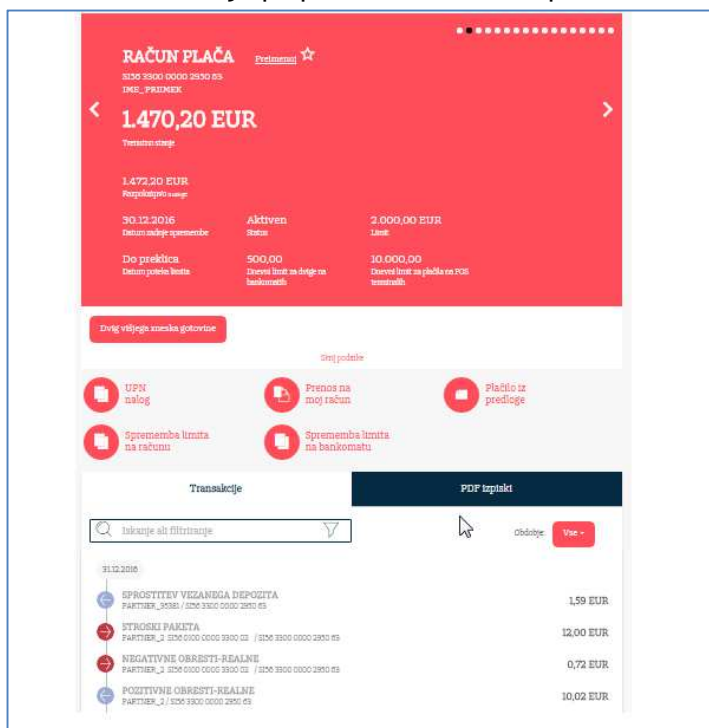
RAČUN PLAČA Preimenuj ☆
SI56 3300 0000 2950 63
IME_PRIIMEK

1.470,20 EUR
Trenutno stanje

1.472,20 EUR
Razpoložljivo stanje

30.12.2016
Datum zadnje spremembe

Aktiven
Status

2.000,00 EUR
Limit

Do preklica
Datum poteka limita

500,00
Dnevni limit za dvige na bankomatih

10.000,00
Dnevni limit za plačila na POS terminalih

Dvig višjega zneska gotovine

Skrij podatke

UPN nalog

Prenos na moj račun

Plačilo iz predloge

Sprememba limita na računu

Sprememba limita na bankomatu

Transakcije

PDF izpiski

Iskanje ali filtriranje

Obdobje: Vse

31.12.2016

SPROSTITEV VEZANEGA DEPOZITA
PARTNER_35381 / SI56 3300 0000 2950 63
1,59 EUR

STROSKI PAKETA
PARTNER_2 SI56 0100 0000 3300 02 / SI56 3300 0000 2950 63
12,00 EUR

NEGATIVNE OBRESTI-REALNE
PARTNER_2 SI56 0100 0000 3300 02 / SI56 3300 0000 2950 63
0,72 EUR

POZITIVNE OBRESTI-REALNE
PARTNER_2 / SI56 3300 0000 2950 63
10,02 EUR